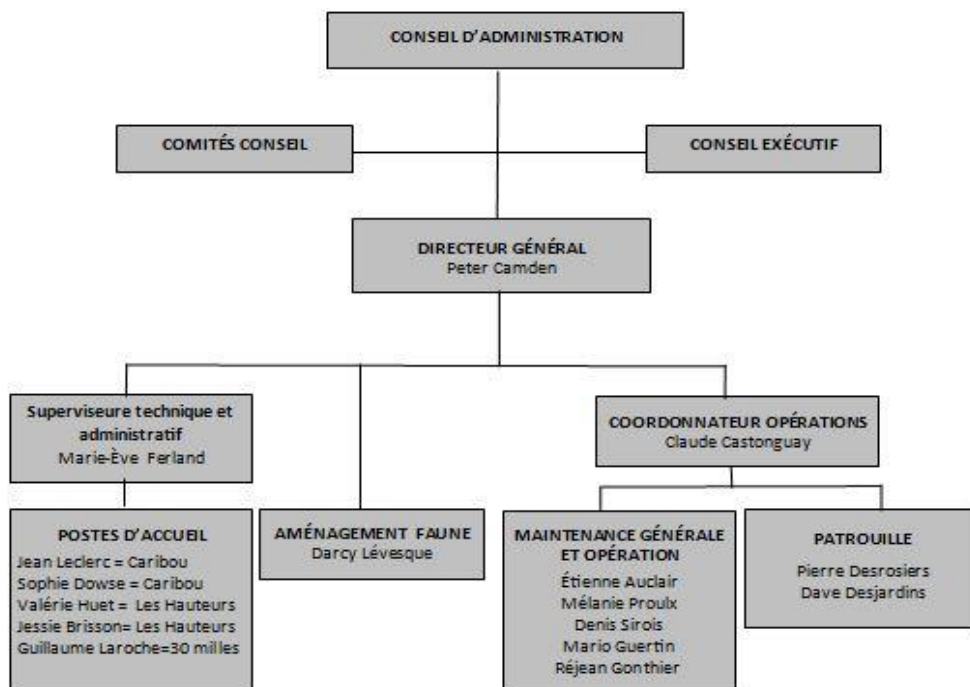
CONSEIL D'ADMINISTRATION

COMITÉS CONSEIL

CONSEIL EXÉCUTIF

DIRECTEUR GÉNÉRAL
Peter Camden

Superviseure technique et administratif
Marie-Ève Ferland

COORDONNATEUR OPÉRATIONS
Claude Castonguay

POSTES D'ACCUEIL
Jean Leclerc = Caribou
Sophie Dowse = Caribou
Valérie Huet = Les Hauteurs
Jessie Brisson= Les Hauteurs
Guillaume Laroche=30 milles

AMÉNAGEMENT FAUNE
Darcy Lévesque

MAINTENANCE GÉNÉRALE ET OPÉRATION
Étienne Auclair
Mélanie Proulx
Denis Sirois
Mario Guertin
Réjean Gonthier

PATROUILLE
Pierre Desrosiers
Dave Desjardins